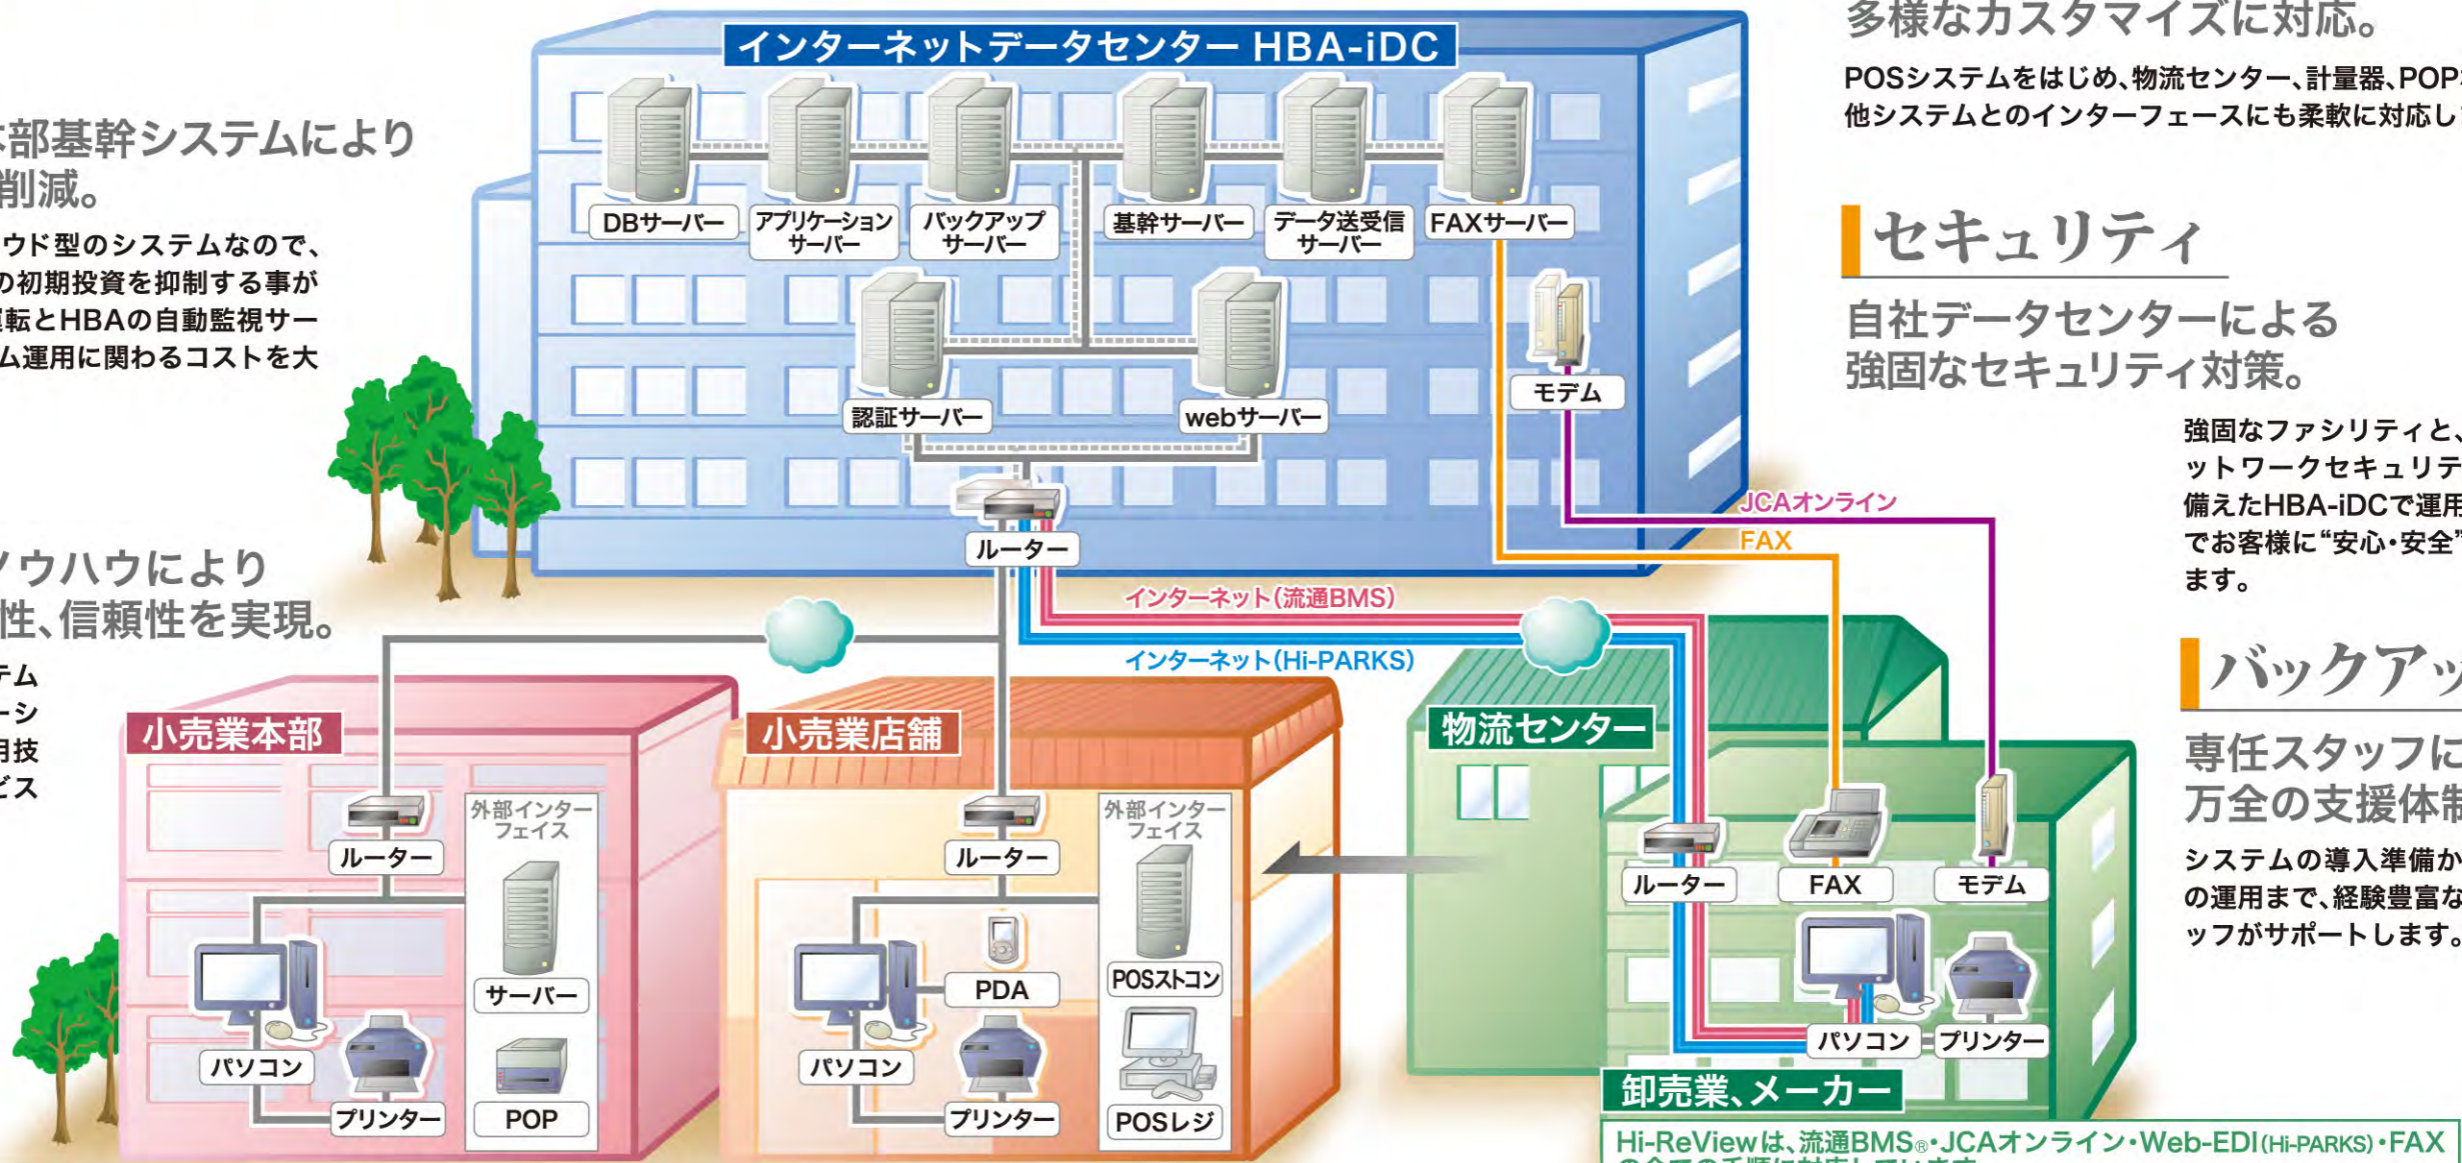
本部基幹システムにより
削減。

ウド型のシステムなので、
の初期投資を抑制する事が
転とHBAの自動監視サー
ム運用に関わるコストを大

ノウハウにより
性、信頼性を実現。

テム
ーシ
用技
ビス

インターネットデータセンター HBA-iDC

DBサーバー
アプリケーションサーバー
バックアップサーバー
基幹サーバー
データ送受信サーバー
FAXサーバー
認証サーバー
webサーバー
モデム
ルーター

JCAオンライン
FAX
インターネット(流通BMS)
インターネット(Hi-PARKS)

小売業本部
ルーター
外部インターフェイス
サーバー
パソコン
プリンター
POP

小売業店舗
ルーター
外部インターフェイス
PDA
POSストコン
パソコン
プリンター
POSレジ

物流センター
ルーター
FAX
モデム
パソコン
プリンター

卸売業、メーカー

Hi-ReViewは、流通BMS®・JCAオンライン・Web-EDI(Hi-PARKS)・FAX
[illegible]

多様なカスタマイズに対応。

POSシステムをはじめ、物流センター、計量器、POP
他システムとのインターフェースにも柔軟に対応し

セキュリティ

自社データセンターによる
強固なセキュリティ対策。

強固なファシリティと、
ットワークセキュリテ
備えたHBA-iDCで運用
でお客様に"安心・安全"
ます。

バックアッ

専任スタッフに
万全の支援体制

システムの導入準備か
の運用まで、経験豊富な
ッフがサポートします。